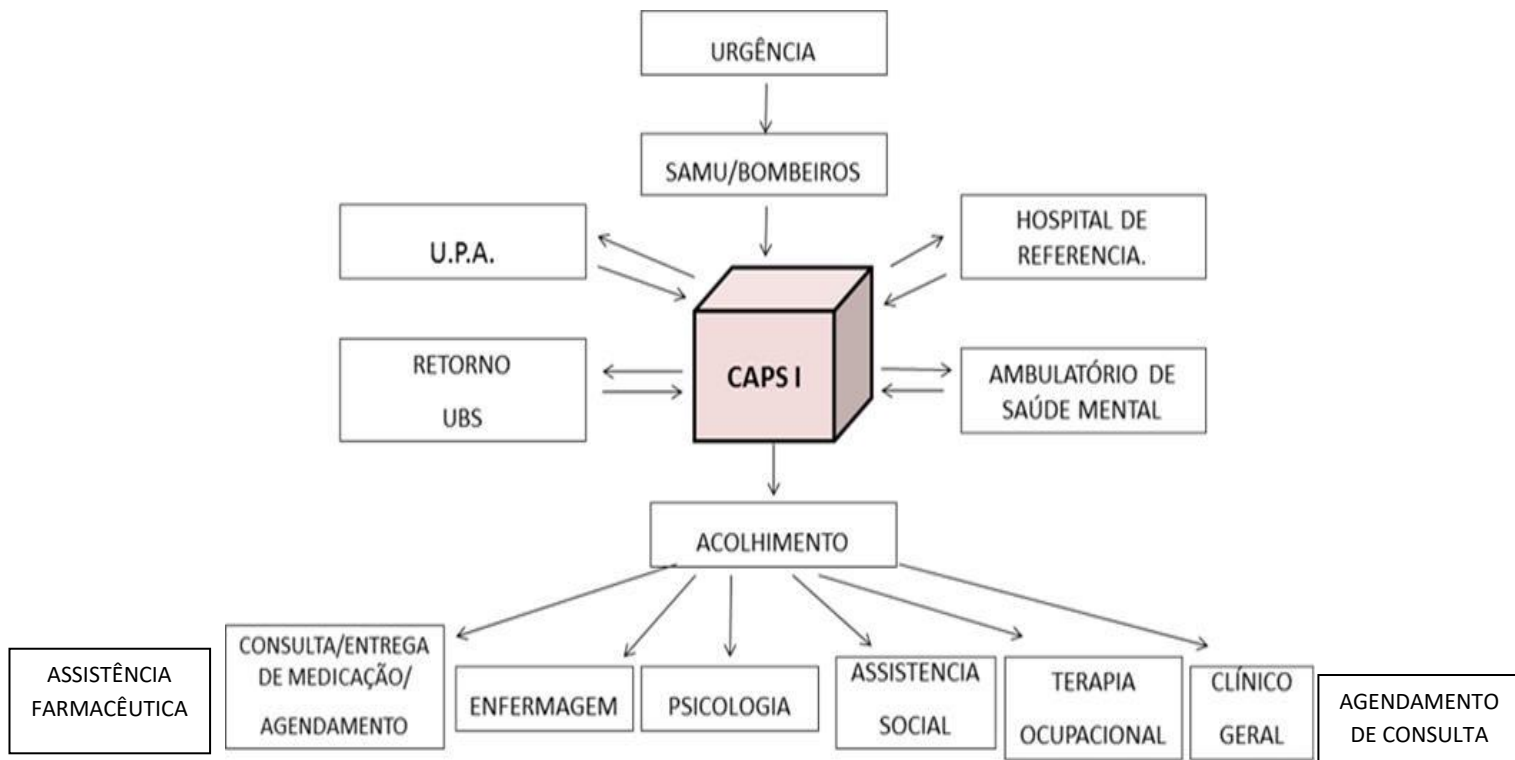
URGÊNCIA

SAMU/BOMBEIROS

U.P.A.

HOSPITAL DE REFERENCIA.

CAPS I

RETORNO

UBS

AMBULATÓRIO DE SAÚDE MENTAL

ACOLHIMENTO

ASSISTÊNCIA FARMACÊUTICA

CONSULTA/ENTREGA DE MEDICAÇÃO/ AGENDAMENTO

ENFERMAGEM

PSICOLOGIA

ASSISTENCIA SOCIAL

TERAPIA OCUPACIONAL

CLÍNICO GERAL

AGENDAMENTO DE CONSULTA